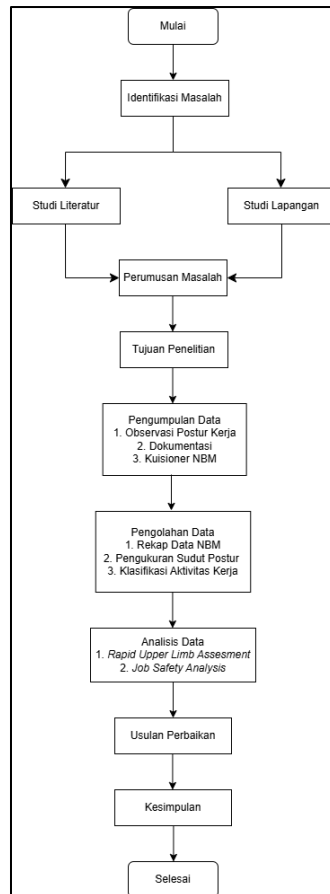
Mulai

Identifikasi Masalah

Studi Literatur

Studi Lapangan

Perumusan Masalah

Tujuan Penelitian

Pengumpulan Data
1. Observasi Postur Kerja
2. Dokumentasi
3. Kuisioner NBM

Pengolahan Data
1. Rekap Data NBM
2. Pengukuran Sudut Postur
3. Klasifikasi Aktivitas Kerja

Analisis Data
1. Rapid Upper Limb Assesment
2. Job Safety Analysis

Usulan Perbaikan

Kesimpulan

Selesai